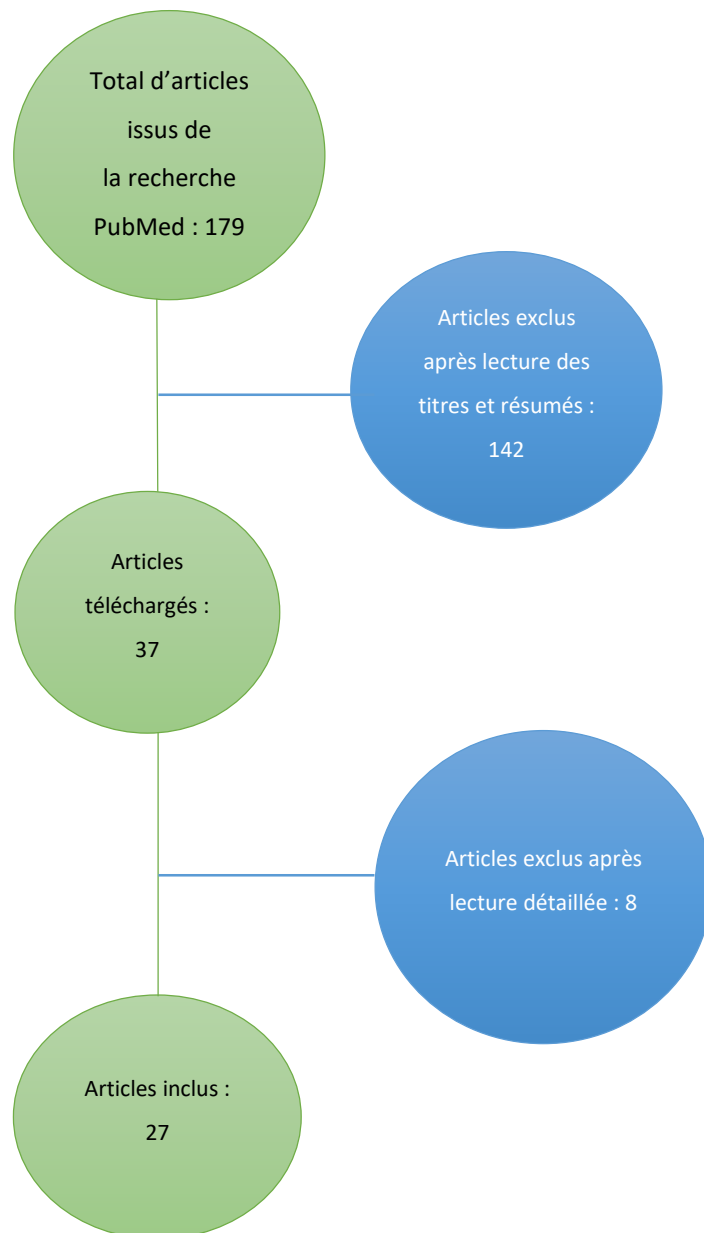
Total d’articles issus de la recherche PubMed : 179

Articles exclus après lecture des titres et résumés : 142

Articles téléchargés : 37

Articles exclus après lecture détaillée : 8

Articles inclus : 27